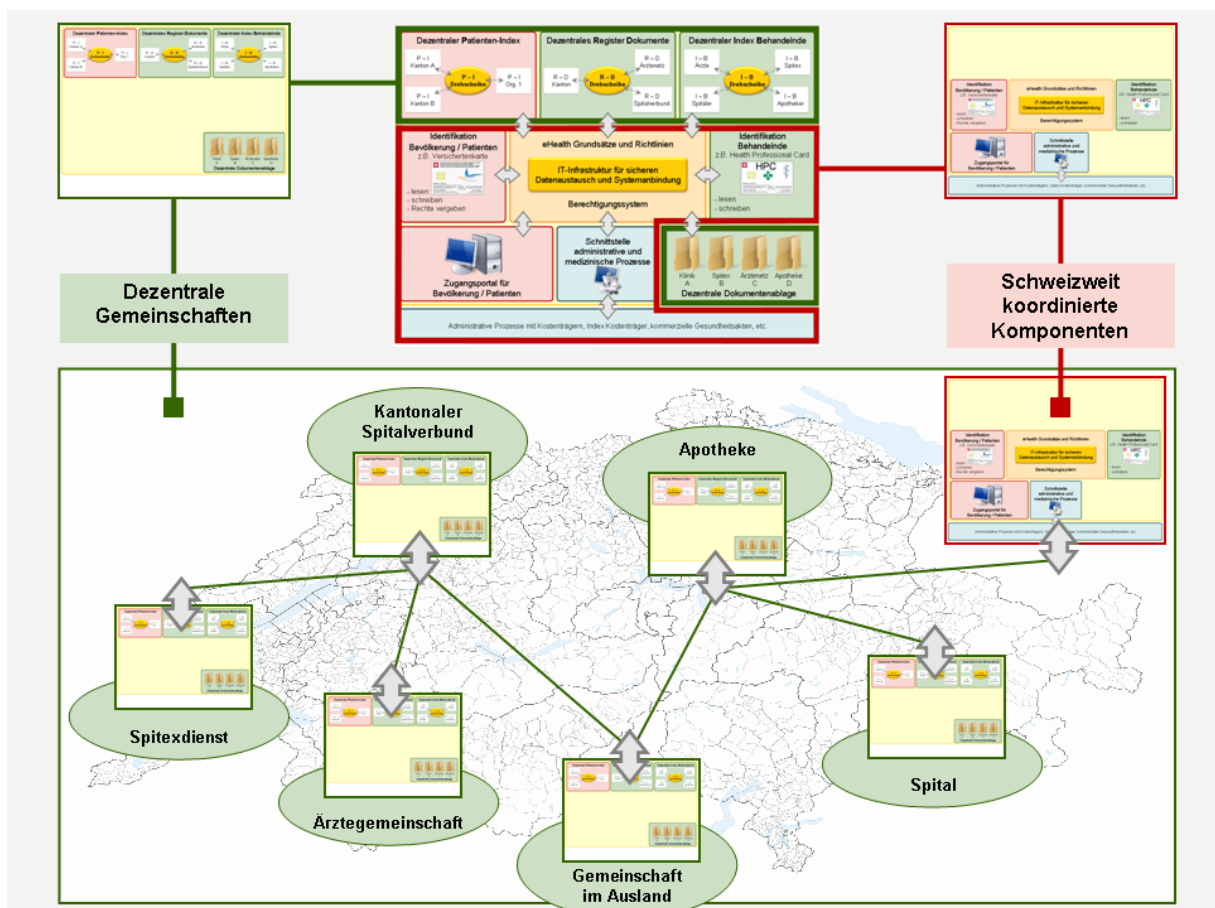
Dezentraler Patienten-Index

P – I Kanton A

P – I Kanton B

P – I Drehscheibe

P – I Org. 1

Dezentrales Register Dokumente

R – D Kanton

R – D Drehscheibe

R – D Ärztenetz

R – D Spitexverbund

Dezentraler Index Behandelnde

I – B Ärzte

I – B Spitäler

I – B Drehscheibe

I – B Spitex

I – B Apotheker

Identifikation Bevölkerung / Patienten
z.B. Versichertenkarte

- lesen
- schreiben
- Rechte vergeben

eHealth Grundsätze und Richtlinien

IT-Infrastruktur für sicheren Datenaustausch und Systemanbindung

Berechtigungssystem

Identifikation Behandelnde
z.B. Health Professional Card

HPC

- lesen
- schreiben

Zugangsportal für Bevölkerung / Patienten

Schnittstelle administrative und medizinische Prozesse

Klinik A

Spitex B

Ärztenetz C

Apotheke D

Dezentrale Dokumentenablage

Administrative Prozesse mit Kostenträgern, Index Kostenträger, kommerzielle Gesundheitsakten, etc.

Dezentrale Gemeinschaften

Schweizweit koordinierte Komponenten

Kantonaler Spitalverbund

Apotheke

Spitexdienst

Ärztegemeinschaft

Gemeinschaft im Ausland

Spital